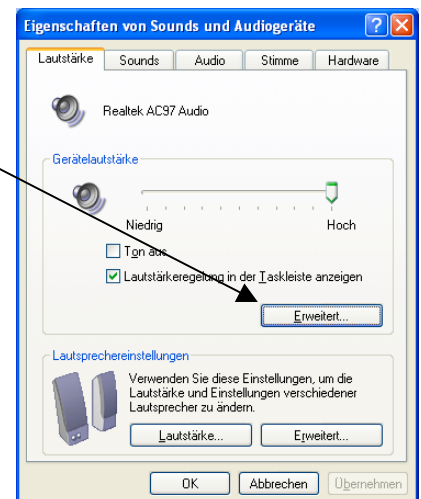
Eigenschaften von Sounds und Audiogeräte

Lautstärke | Sounds | Audio | Stimme | Hardware

Realtek AC97 Audio

Gerätelautstärke

Niedrig

Hoch

Ton aus

Lautstärkeregelung in der Taskleiste anzeigen

Erweitert...

Lautsprechereinstellungen

Verwenden Sie diese Einstellungen, um die Lautstärke und Einstellungen verschiedener Lautsprecher zu ändern.

Lautstärke...

Erweitert...

OK

Abbrechen

Übernehmen